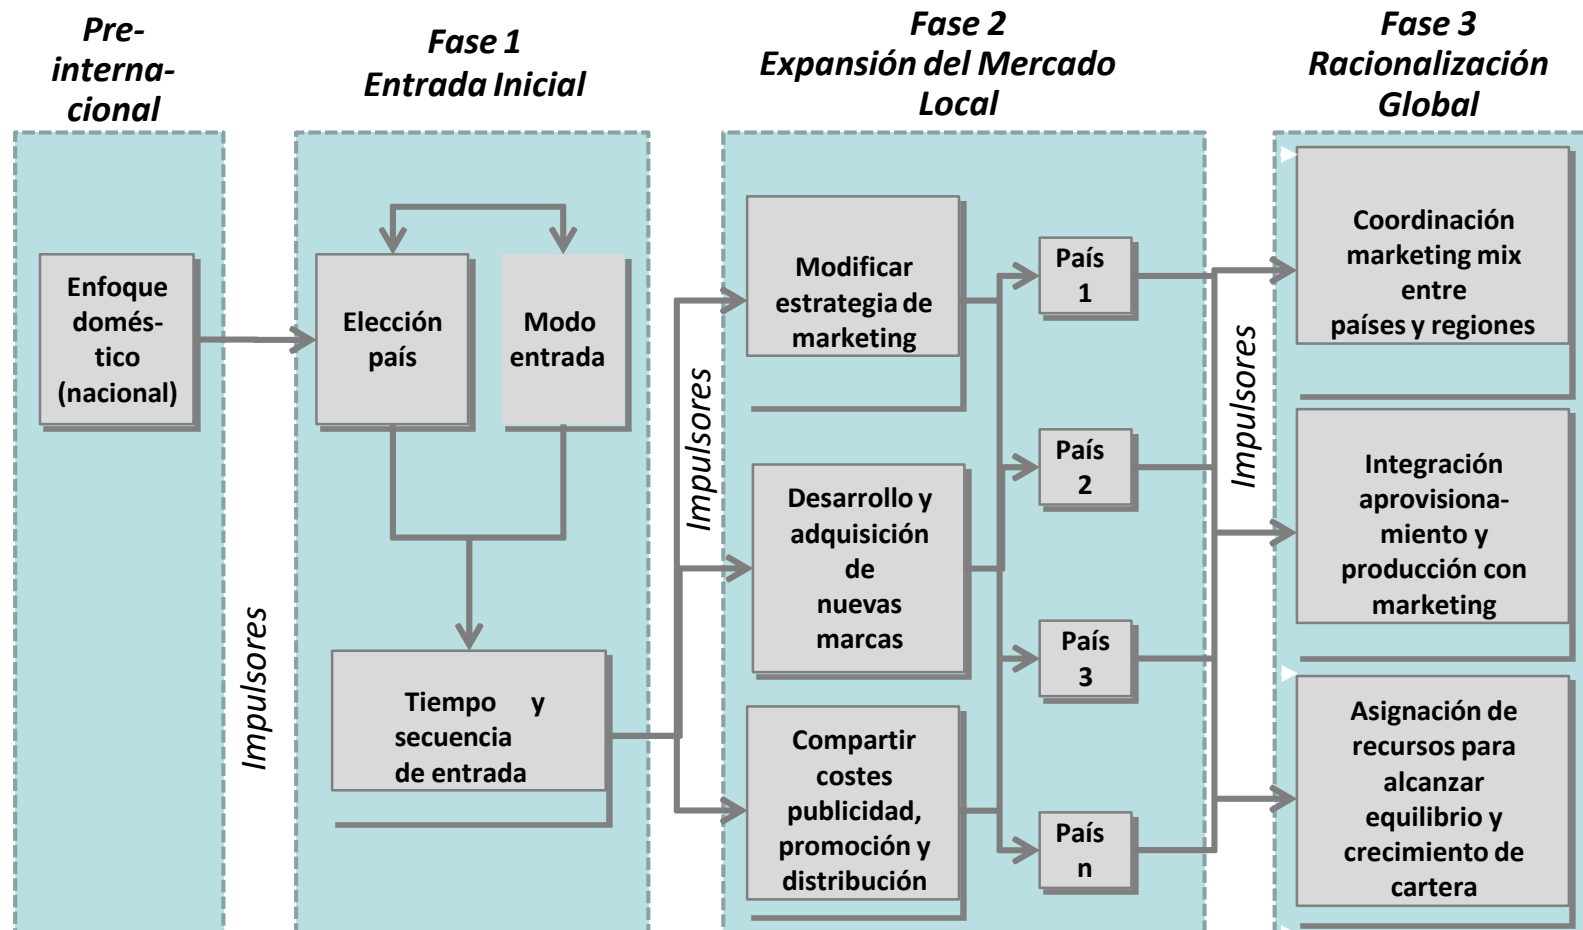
Pre-internacional

Fase 1
Entrada Inicial

Fase 2
Expansión del Mercado Local

Fase 3
Racionalización Global

Enfoque doméstico (nacional)

Impulsores

Elección país

Modo entrada

Tiempo y secuencia de entrada

Impulsores

Modificar estrategia de marketing

Desarrollo y adquisición de nuevas marcas

Compartir costes publicidad, promoción y distribución

País 1

País 2

País 3

País n

Impulsores

Coordinación marketing mix entre países y regiones

Integración aprovisionamiento y producción con marketing

Asignación de recursos para alcanzar equilibrio y crecimiento de cartera